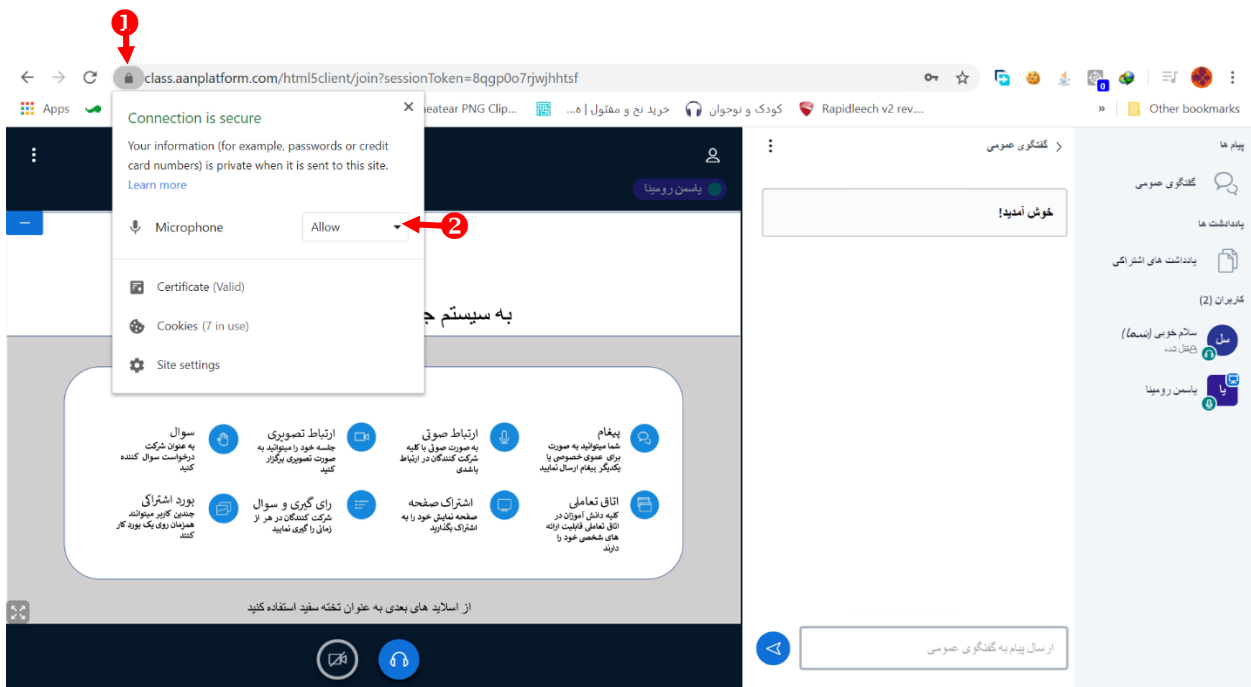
1

class.aanplatform.com/html5client/join?sessionToken=8qgp0o7rjwjhhtsf

Apps

heatear PNG Clip... | ... خرید نخ و مفتول | ه... کودک و نوجوان Rapidleech v2 rev...

» Other bookmarks

Connection is secure

Your information (for example, passwords or credit card numbers) is private when it is sent to this site.

Learn more

Microphone Allow

2

Certificate (Valid)

Cookies (7 in use)

Site settings

یاسین رومینا

به سیستم ج

سوال
به عنوان شرکت درخواست سوال کننده کنید

ارتباط تصویری
جلسه خود را میتوانید به صورت تصویری برگزار کنید

ارتباط صوتی
به صورت صوتی با کلیه شرکت کنندگان در ارتباط باشید

پیغام
شما میتوانید به صورت برای عموی خصوصی یا یکدیگر پیغام ارسال نمایید

بورد اشتراکی
چندین کاربر میتوانند همزمان روی یک بورد کار کنند

رای گیری و سوال
شرکت کنندگان در هر از زمانی را گیری نمایید

اشتراک صفحه
صفحه نمایش خود را به اشتراک بگذارید

اتاق تعاملی
کلیه دانش آموزان در اتاق تعاملی قابلیت ارائه های شخصی خود را دارند

از اسلاید های بعدی به عنوان تخته سفید استفاده کنید

گفتگوی عمومی

خوش آمدید!

ارسال پیام به گفتگوی عمومی

پیام ها

گفتگوی عمومی

یادداشت ها

یادداشت های اشتراکی

کاربران (2)

سل سلام خوبی (شما)
قفل شده

یا یاسین رومینا